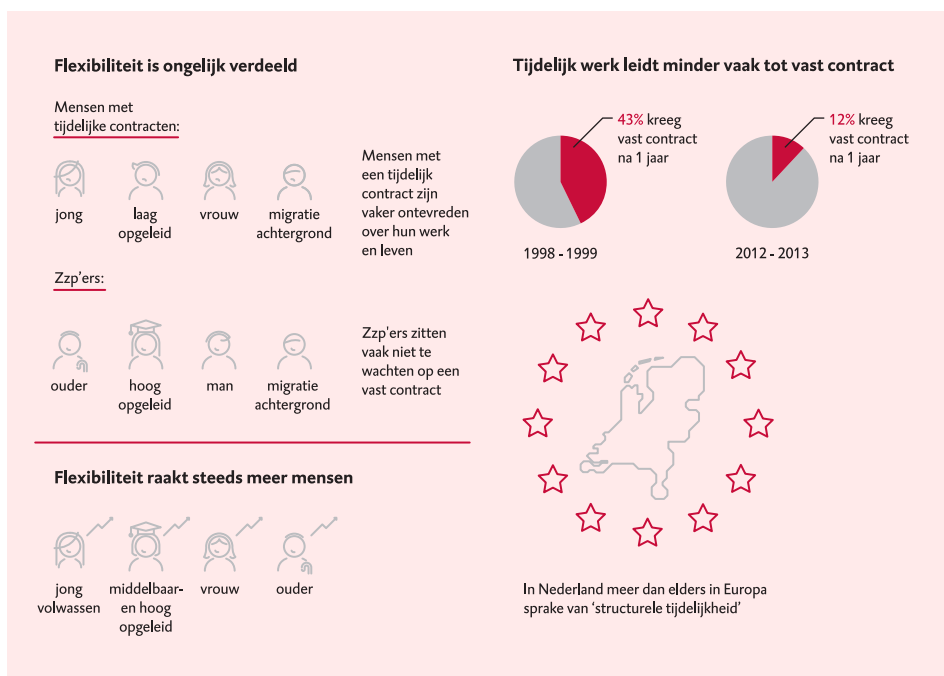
Flexibiliteit is ongelijk verdeeld

Mensen met tijdelijke contracten:

jong

laag opgeleid

vrouw

migratie achtergrond

Mensen met een tijdelijk contract zijn vaker ontevreden over hun werk en leven

Zzp'ers:

ouder

hoog opgeleid

man

migratie achtergrond

Zzp'ers zitten vaak niet te wachten op een vast contract

Flexibiliteit raakt steeds meer mensen

jong volwassen

middelbaar- en hoog opgeleid

vrouw

ouder

Tijdelijk werk leidt minder vaak tot vast contract

43% kreeg vast contract na 1 jaar

1998 - 1999

12% kreeg vast contract na 1 jaar

2012 - 2013

In Nederland meer dan elders in Europa sprake van 'structurele tijdelijkheid'